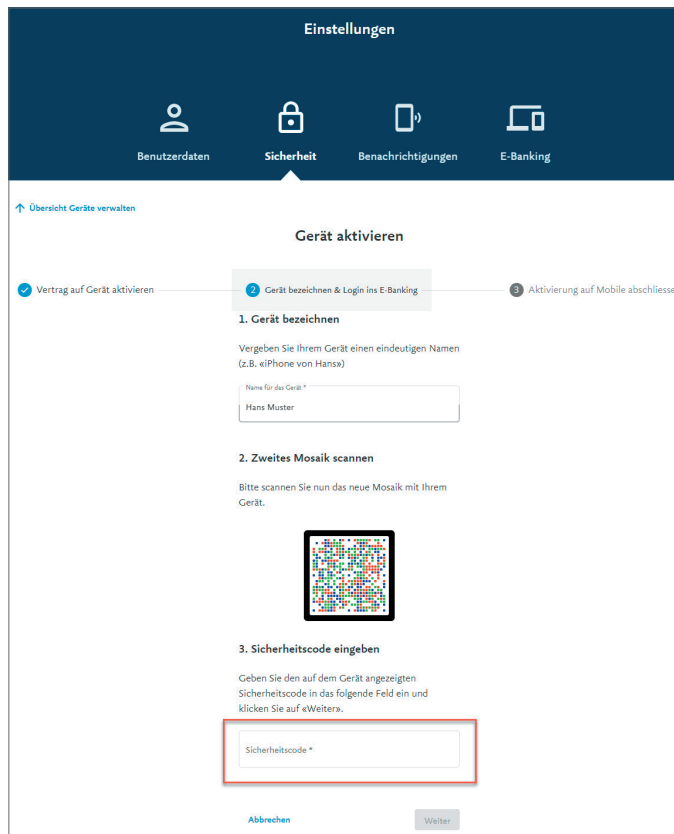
Einstellungen

Benutzerdaten

Sicherheit

Benachrichtigungen

E-Banking

Übersicht Geräte verwalten

Gerät aktivieren

Vertrag auf Gerät aktivieren

2 Gerät bezeichnen & Login ins E-Banking

3 Aktivierung auf Mobile abschliesse

1. Gerät bezeichnen

Vergeben Sie Ihrem Gerät einen eindeutigen Namen (z.B. «iPhone von Hans»)

Name für das Gerät *

Hans Muster

2. Zweites Mosaik scannen

Bitte scannen Sie nun das neue Mosaik mit Ihrem Gerät.

3. Sicherheitscode eingeben

Geben Sie den auf dem Gerät angezeigten Sicherheitscode in das folgende Feld ein und klicken Sie auf «Weiter».

Sicherheitscode *

Abbrechen

Weiter